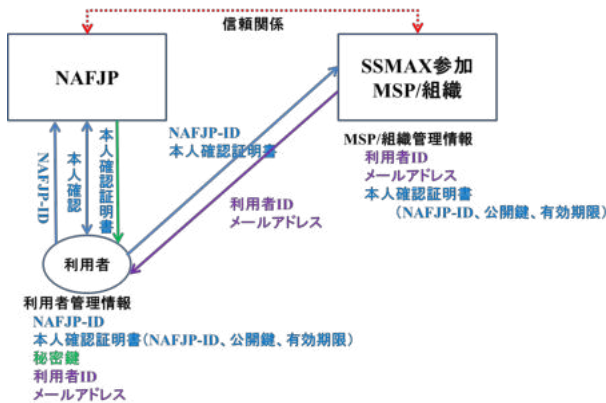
信頼関係

NAFJP

SSMAX参加
MSP/組織

NAFJP-ID

本人確認

本人確認証明書

NAFJP-ID
本人確認証明書

利用者ID
メールアドレス

MSP/組織管理情報
利用者ID
メールアドレス
本人確認証明書
（NAFJP-ID、公開鍵、有効期限）

利用者

利用者管理情報
NAFJP-ID
本人確認証明書（NAFJP-ID、公開鍵、有効期限）
秘密鍵
利用者ID
メールアドレス